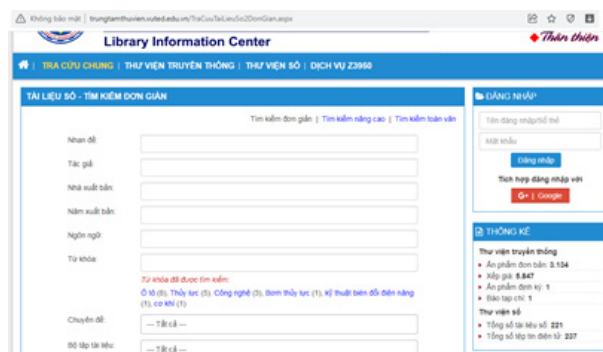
Không bảo mật | trungtamthuvien.vuted.edu.vn/TraCuuTaiLieuSo2DonGian.aspx

Library Information Center

Thân thiện

TRA CỨU CHUNG | THƯ VIỆN TRUYỀN THÔNG | THƯ VIỆN SỐ | DỊCH VỤ Z3950

TÀI LIỆU SỐ - TÌM KIẾM ĐƠN GIẢN

Tìm kiếm đơn giản | Tìm kiếm nâng cao | Tìm kiếm toàn văn

Nhan đề:

Tác giả:

Nhà xuất bản:

Năm xuất bản:

Ngôn ngữ:

Từ khóa:

Từ khóa đã được tìm kiếm:

Ô tô (8), Thủy lực (5), Công nghệ (3), Bơm thủy lực (1), Kỹ thuật biến đổi điện năng (1), cơ khí (1)

Chuyên đề:

--- Tất cả ---

Bộ tập tài liệu:

--- Tất cả ---

ĐĂNG NHẬP

Tên đăng nhập/Số thẻ

Mật khẩu

Đăng nhập

Tích hợp đăng nhập với

G+ | Google

THỐNG KÊ

Thư viện truyền thống

Ấn phẩm đơn bản: 3.134

Xếp giá: 5.847

Ấn phẩm định kỳ: 1

Báo tạp chí: 1

Thư viện số

Tổng số tài liệu số: 221

Tổng số tệp tin điện tử: 237